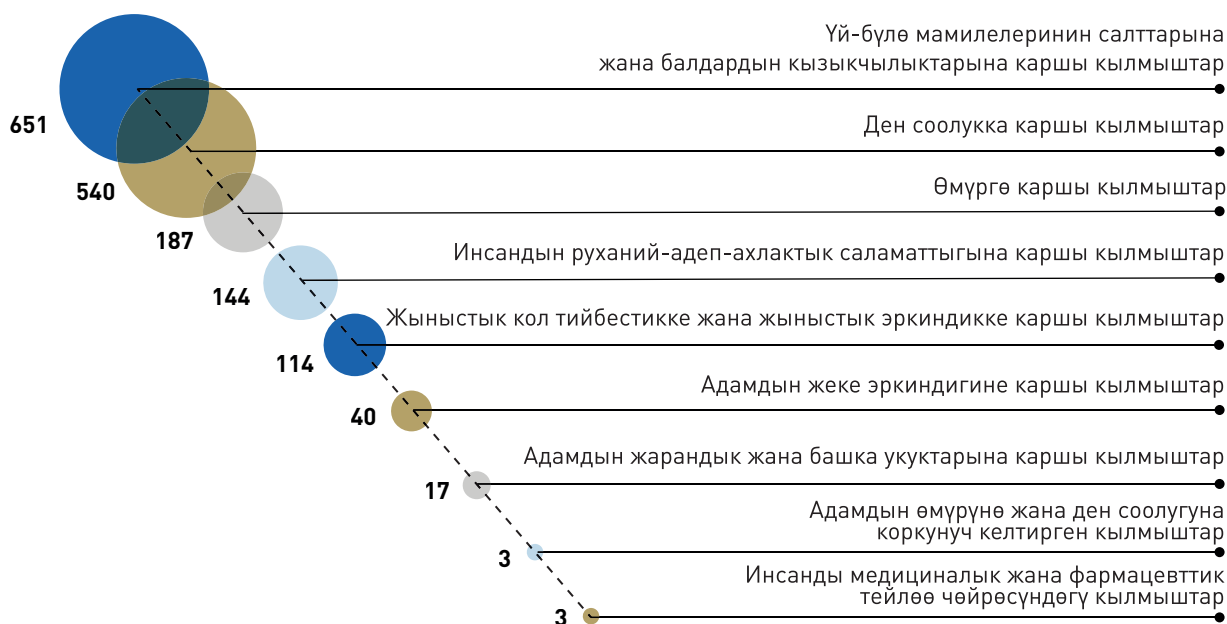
Үй-бүлө мамилелеринин салттарына жана балдардын кызыкчылыктарына каршы кылмыштар

651

Ден соолукка каршы кылмыштар

540

Өмүргө каршы кылмыштар

187

Инсандын руханий-адеп-ахлактык саламаттыгына каршы кылмыштар

144

Жыныстык кол тийбестикке жана жыныстык эркиндикке каршы кылмыштар

114

Адамдын жеке эркиндигине каршы кылмыштар

40

Адамдын жарандык жана башка укуктарына каршы кылмыштар

17

Адамдын өмүрүнө жана ден соолугуна коркунуч келтирген кылмыштар

3

Инсанды медициналык жана фармацевттик тейлөө чөйрөсүндөгү кылмыштар

3